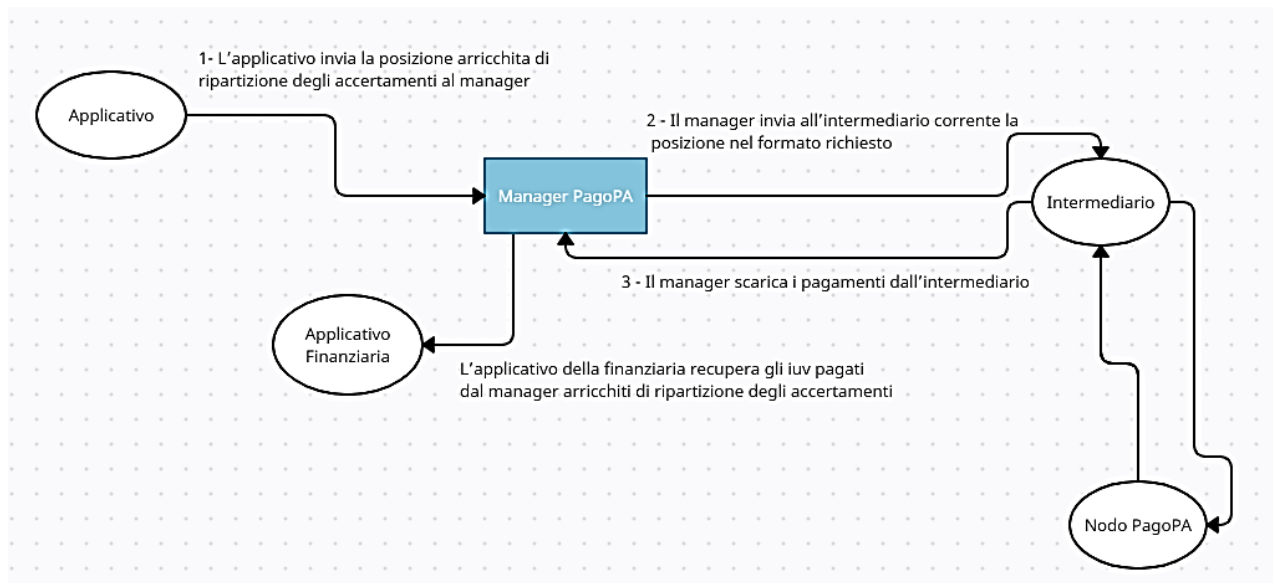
1- L'applicativo invia la posizione arricchita di ripartizione degli accertamenti al manager

Applicativo

2 - Il manager invia all'intermediario corrente la posizione nel formato richiesto

Manager PagoPA

Intermediario

3 - Il manager scarica i pagamenti dall'intermediario

Applicativo Finanziaria

L'applicativo della finanziaria recupera gli iuv pagati dal manager arricchiti di ripartizione degli accertamenti

Nodo PagoPA